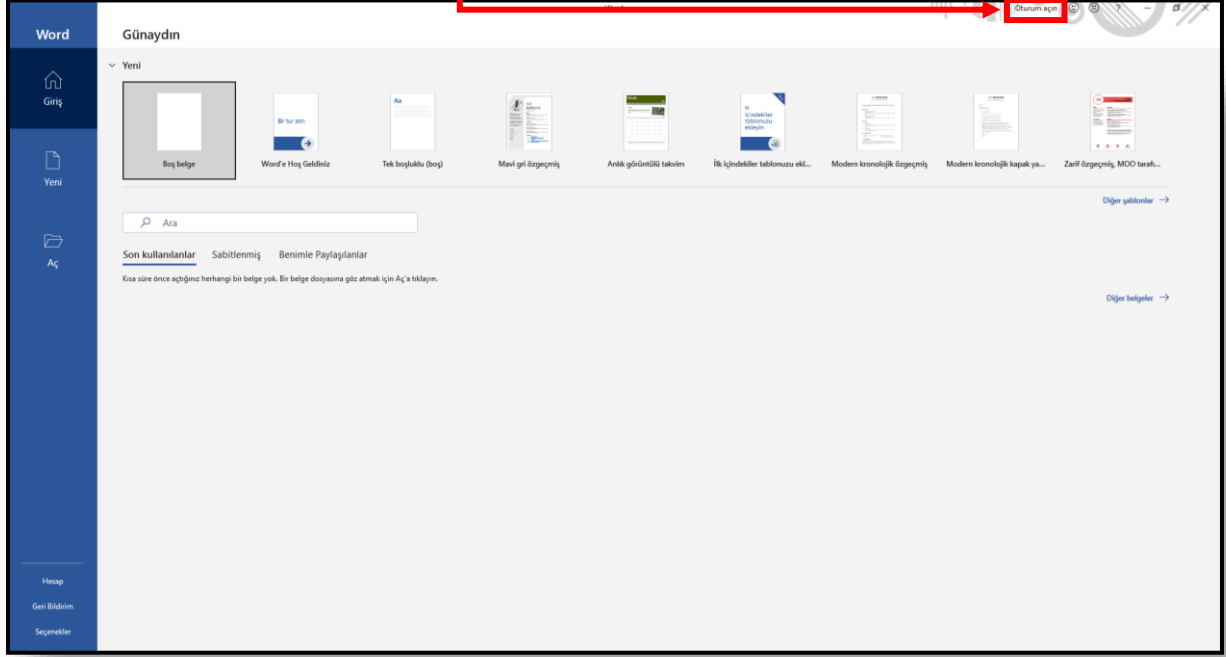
Word

Giriş

Yeni

Aç

Hesap

Geri Bildirim

Seçenekler

Günaydın

Oturum açın

? – ×

Yeni

Boş belge

Bir tur alın

Word'e Hoş Geldiniz

Aa

Tek boşluklu (boş)

Mavi gri özgeçmiş

Anlık görüntülü takvim

İçindekiler tablonuzu ekleyin

İlk içindekiler tablonuzu ekl...

Modern kronolojik özgeçmiş

Modern kronolojik kapak ya...

Zarif özgeçmiş, MOO tarafı...

Diğer şablonlar →

Ara

Son kullanılanlar Sabitlenmiş Benimle Paylaşılanlar

Kısa süre önce açtığınız herhangi bir belge yok. Bir belge dosyasına göz atmak için Aç'a tıklayın.

Diğer belgeler →